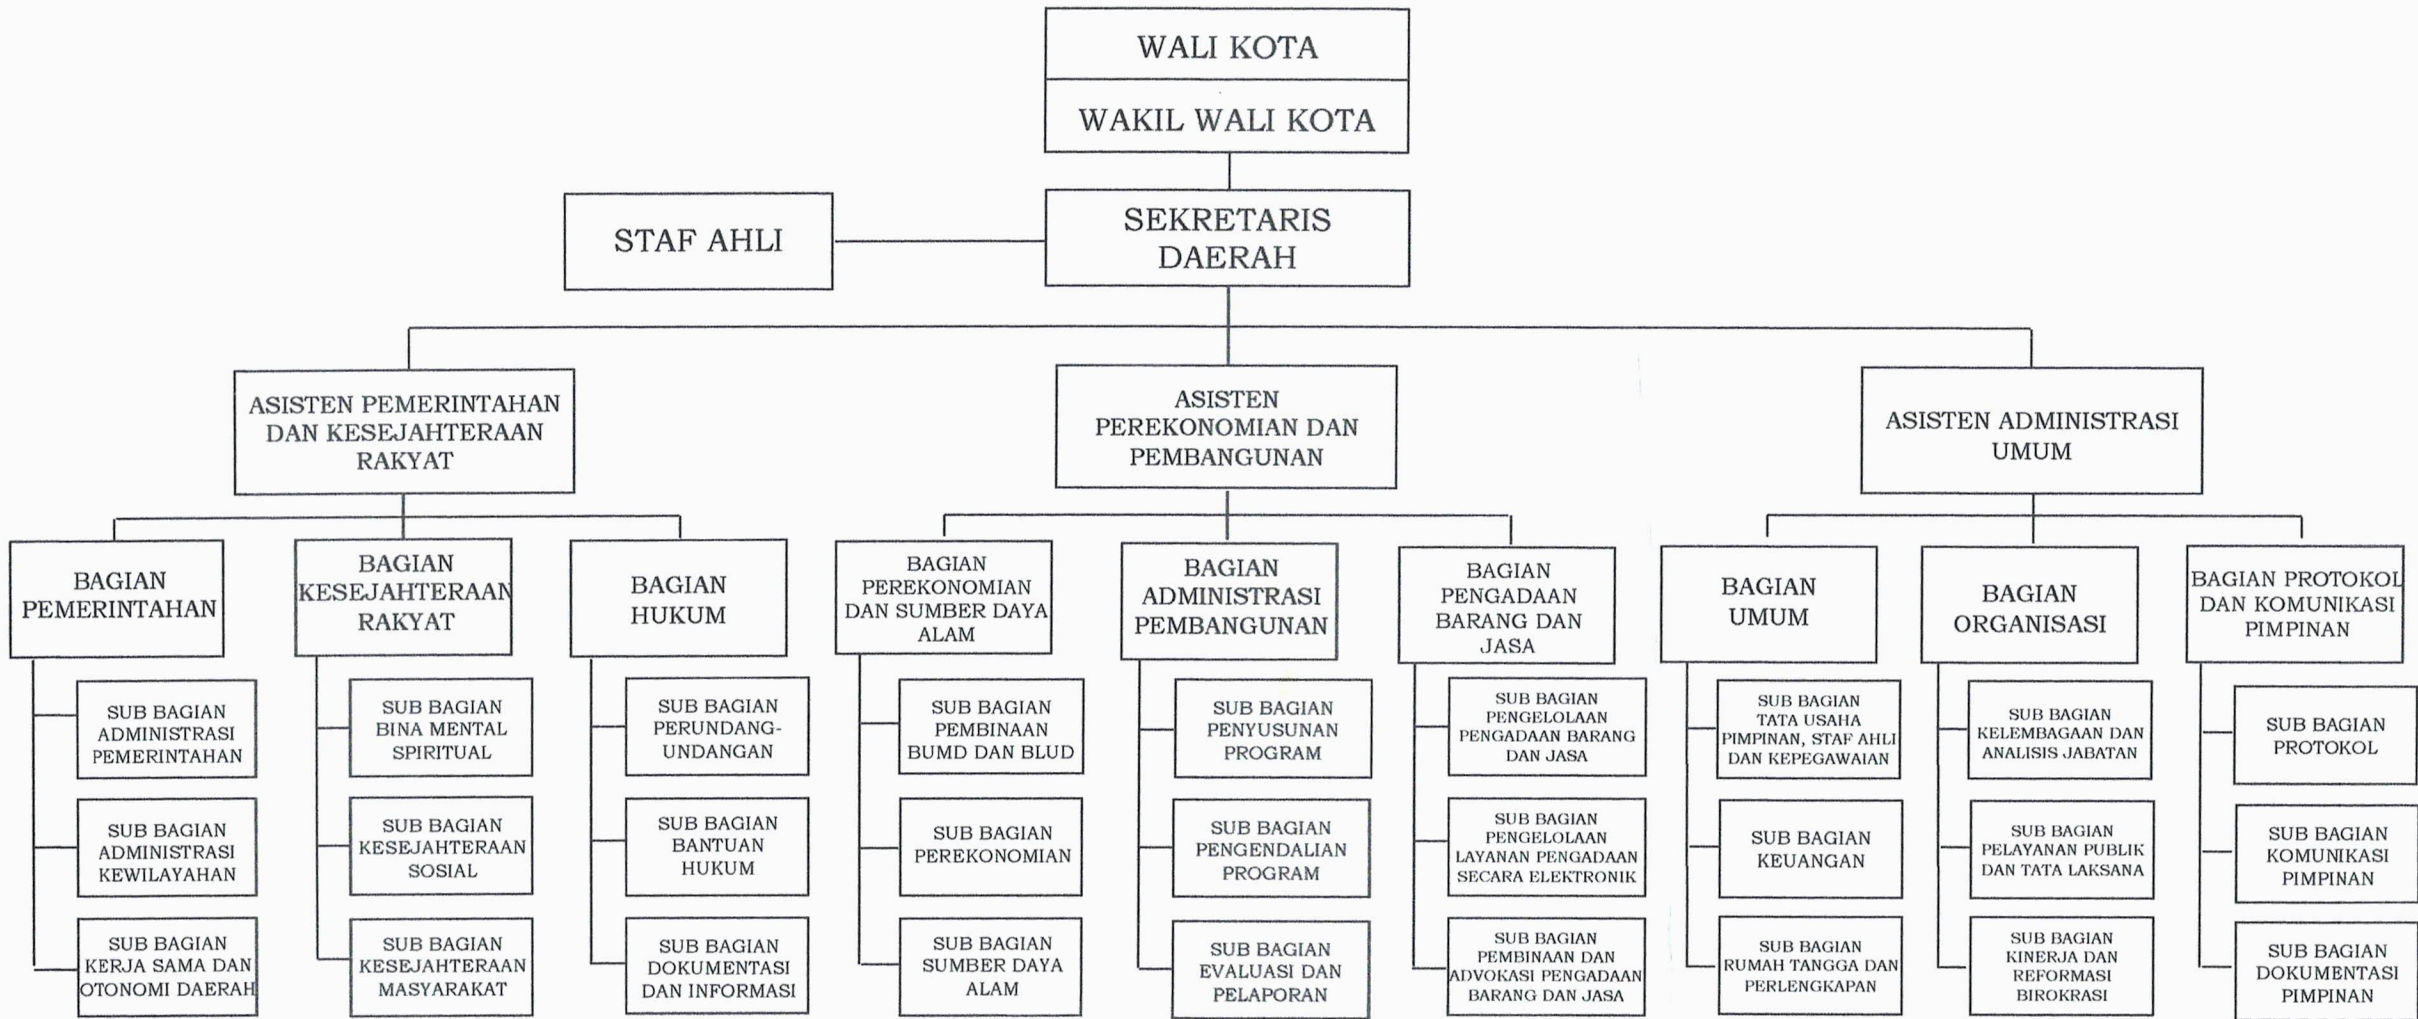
WALI KOTA

WAKIL WALI KOTA

STAF AHLI

SEKRETARIS DAERAH

ASISTEN PEMERINTAHAN DAN KESEJAHTERAAN RAKYAT

ASISTEN PEREKONOMIAN DAN PEMBANGUNAN

ASISTEN ADMINISTRASI UMUM

BAGIAN PEMERINTAHAN

SUB BAGIAN ADMINISTRASI PEMERINTAHAN

SUB BAGIAN ADMINISTRASI KEWILAYAHAN

SUB BAGIAN KERJA SAMA DAN OTONOMI DAERAH

BAGIAN KESEJAHTERAAN RAKYAT

SUB BAGIAN BINA MENTAL SPIRITUAL

SUB BAGIAN KESEJAHTERAAN SOSIAL

SUB BAGIAN KESEJAHTERAAN MASYARAKAT

BAGIAN HUKUM

SUB BAGIAN PERUNDANG-UNDANGAN

SUB BAGIAN BANTUAN HUKUM

SUB BAGIAN DOKUMENTASI DAN INFORMASI

BAGIAN PEREKONOMIAN DAN SUMBER DAYA ALAM

SUB BAGIAN PEMBINAAN BUMD DAN BLUD

SUB BAGIAN PEREKONOMIAN

SUB BAGIAN SUMBER DAYA ALAM

BAGIAN ADMINISTRASI PEMBANGUNAN

SUB BAGIAN PENYUSUNAN PROGRAM

SUB BAGIAN PENGENDALIAN PROGRAM

SUB BAGIAN EVALUASI DAN PELAPORAN

BAGIAN PENGADAAN BARANG DAN JASA

SUB BAGIAN PENGELOLAAN PENGADAAN BARANG DAN JASA

SUB BAGIAN PENGELOLAAN LAYANAN PENGADAAN SECARA ELEKTRONIK

SUB BAGIAN PEMBINAAN DAN ADVOKASI PENGADAAN BARANG DAN JASA

BAGIAN UMUM

SUB BAGIAN TATA USAHA PIMPINAN, STAF AHLI DAN KEPEGAWAIAN

SUB BAGIAN KEUANGAN

SUB BAGIAN RUMAH TANGGA DAN PERLENGKAPAN

BAGIAN ORGANISASI

SUB BAGIAN KELEMBAGAAN DAN ANALISIS JABATAN

SUB BAGIAN PELAYANAN PUBLIK DAN TATA LAKSANA

SUB BAGIAN KINERJA DAN REFORMASI BIROKRASI

BAGIAN PROTOKOL DAN KOMUNIKASI PIMPINAN

SUB BAGIAN PROTOKOL

SUB BAGIAN KOMUNIKASI PIMPINAN

SUB BAGIAN DOKUMENTASI PIMPINAN